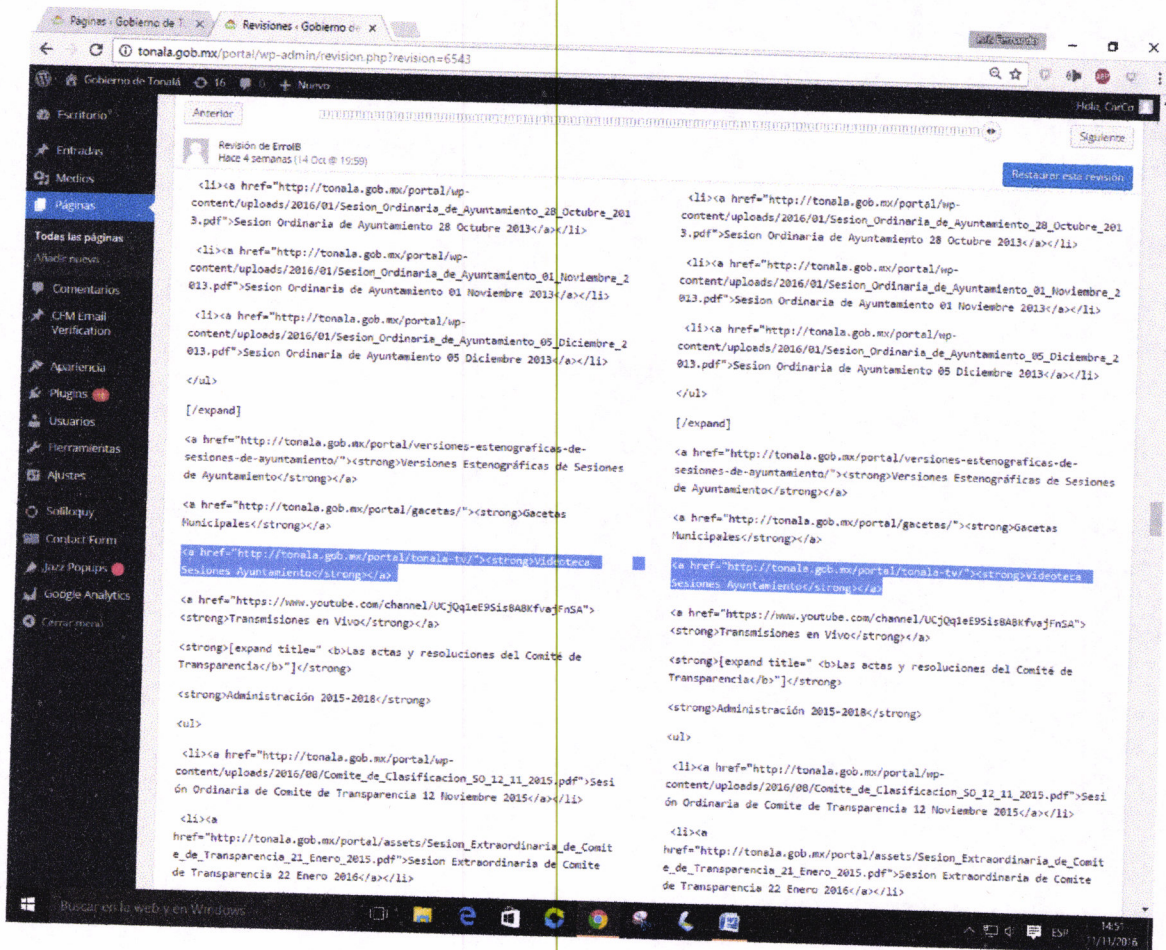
Páginas ‹ Gobierno de T ×
Revisiones ‹ Gobierno de ×
tonala.gob.mx/portal/wp-admin/revision.php?revision=6543

Gobierno de Tonalá 16 0 + Nuevo
Hola, CarCo

Escritorio
Entradas
Medios
Páginas
Todas las páginas
Añadir nueva
Comentarios
CFM Email Verification
Apariencia
Plugins
Usuarios
Herramientas
Ajustes
Soliloquy
Contact Form
Jazz Popups
Google Analytics
Cerrar menú

Anterior
Siguiente
Revisión de ErrolB
Hace 4 semanas (14 Oct @ 19:59)
Restaurar esta revisión

<li><a href="http://tonala.gob.mx/portal/wp-content/uploads/2016/01/Sesion_Ordinaria_de_Ayuntamiento_28_Octubre_2013.pdf">Sesion Ordinaria de Ayuntamiento 28 Octubre 2013</a></li>

<li><a href="http://tonala.gob.mx/portal/wp-content/uploads/2016/01/Sesion_Ordinaria_de_Ayuntamiento_01_Noviembre_2013.pdf">Sesion Ordinaria de Ayuntamiento 01 Noviembre 2013</a></li>

<li><a href="http://tonala.gob.mx/portal/wp-content/uploads/2016/01/Sesion_Ordinaria_de_Ayuntamiento_05_Diciembre_2013.pdf">Sesion Ordinaria de Ayuntamiento 05 Diciembre 2013</a></li>

</ul>

[/expand]

<a href="http://tonala.gob.mx/portal/versiones-estenograficas-de-sesiones-de-ayuntamiento/"><strong>Versiones Estenográficas de Sesiones de Ayuntamiento</strong></a>

<a href="http://tonala.gob.mx/portal/gacetas/"><strong>Gacetas Municipales</strong></a>

<a href="http://tonala.gob.mx/portal/tonala-tv/"><strong>Videoteca Sesiones Ayuntamiento</strong></a>

<a href="https://www.youtube.com/channel/UCjQq1eE9Sis8A8KfvajFnSA"><strong>Transmisiones en Vivo</strong></a>

<strong>[expand title=" <b>Las actas y resoluciones del Comité de Transparencia</b>"]</strong>

<strong>Administración 2015-2018</strong>

<ul>

<li><a href="http://tonala.gob.mx/portal/wp-content/uploads/2016/08/Comite_de_Clasificacion_SO_12_11_2015.pdf">Sesión Ordinaria de Comite de Transparencia 12 Noviembre 2015</a></li>

<li><a href="http://tonala.gob.mx/portal/assets/Sesion_Extraordinaria_de_Comite_de_Transparencia_21_Enero_2015.pdf">Sesion Extraordinaria de Comite de Transparencia 22 Enero 2016</a></li>

<li><a href="http://tonala.gob.mx/portal/wp-content/uploads/2016/01/Sesion_Ordinaria_de_Ayuntamiento_28_Octubre_2013.pdf">Sesion Ordinaria de Ayuntamiento 28 Octubre 2013</a></li>

<li><a href="http://tonala.gob.mx/portal/wp-content/uploads/2016/01/Sesion_Ordinaria_de_Ayuntamiento_01_Noviembre_2013.pdf">Sesion Ordinaria de Ayuntamiento 01 Noviembre 2013</a></li>

<li><a href="http://tonala.gob.mx/portal/wp-content/uploads/2016/01/Sesion_Ordinaria_de_Ayuntamiento_05_Diciembre_2013.pdf">Sesion Ordinaria de Ayuntamiento 05 Diciembre 2013</a></li>

</ul>

[/expand]

<a href="http://tonala.gob.mx/portal/versiones-estenograficas-de-sesiones-de-ayuntamiento/"><strong>Versiones Estenográficas de Sesiones de Ayuntamiento</strong></a>

<a href="http://tonala.gob.mx/portal/gacetas/"><strong>Gacetas Municipales</strong></a>

<a href="http://tonala.gob.mx/portal/tonala-tv/"><strong>videoteca Sesiones Ayuntamiento</strong></a>

<a href="https://www.youtube.com/channel/UCjQq1eE9Sis8A8KfvajFnSA"><strong>Transmisiones en Vivo</strong></a>

<strong>[expand title=" <b>Las actas y resoluciones del Comité de Transparencia</b>"]</strong>

<strong>Administración 2015-2018</strong>

<ul>

<li><a href="http://tonala.gob.mx/portal/wp-content/uploads/2016/08/Comite_de_Clasificacion_SO_12_11_2015.pdf">Sesión Ordinaria de Comite de Transparencia 12 Noviembre 2015</a></li>

<li><a href="http://tonala.gob.mx/portal/assets/Sesion_Extraordinaria_de_Comite_de_Transparencia_21_Enero_2015.pdf">Sesion Extraordinaria de Comite de Transparencia 22 Enero 2016</a></li>

Buscar en la web y en Windows
ESP 14:57 11/11/2016